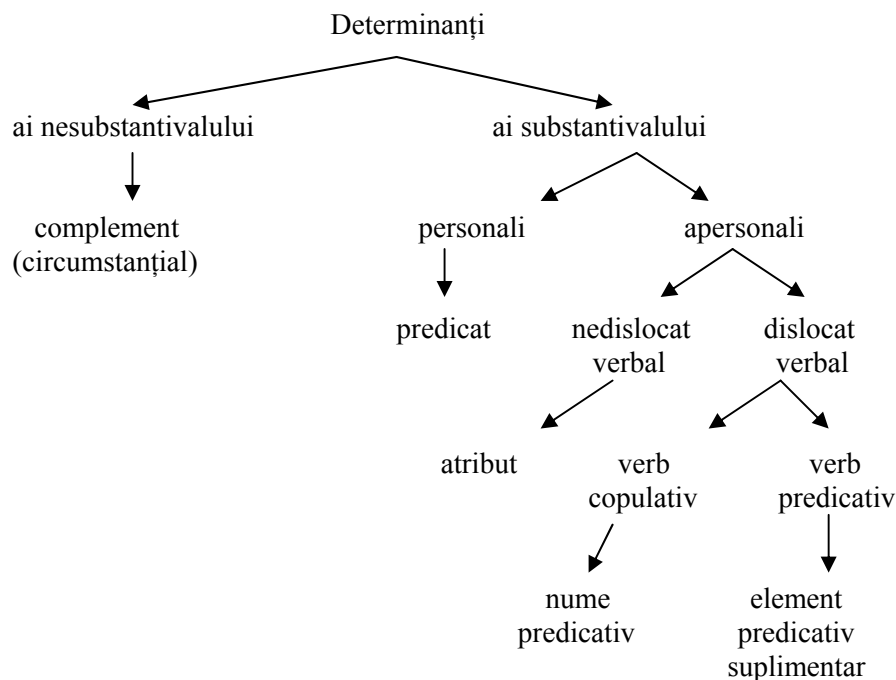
Determinanți

ai nesubstantivalului

ai substantivalului

complement (circumstanțial)

personali

apersonali

predicat

nedislocat verbal

dislocat verbal

atribut

verb copulativ

verb predicativ

nume predicativ

element predicativ suplimentar